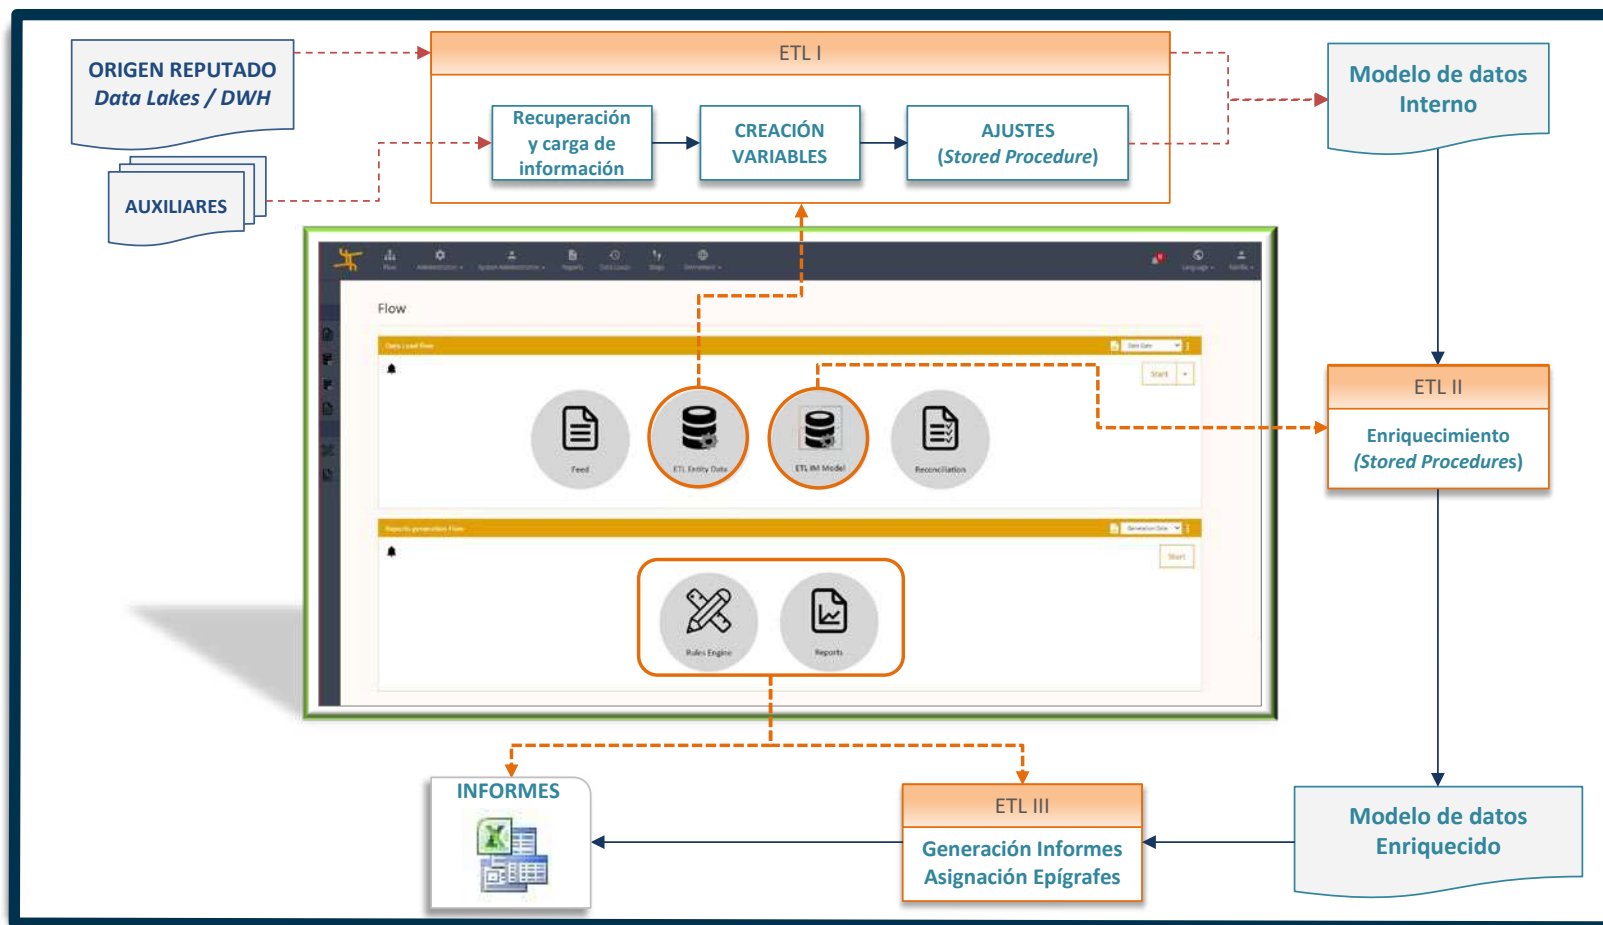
ORIGEN REPUTADO
Data Lakes / DWH

AUXILIARES

ETL I

Recuperación y carga de información

CREACIÓN VARIABLES

AJUSTES (Stored Procedure)

Modelo de datos Interno

Flow

Feed

ETL Entity Data

ETL IM Model

Reconciliation

Start

Start

Rules Engine

Reports

ETL II

Enriquecimiento (Stored Procedures)

Modelo de datos Enriquecido

ETL III

Generación Informes Asignación Epígrafes

INFORMES